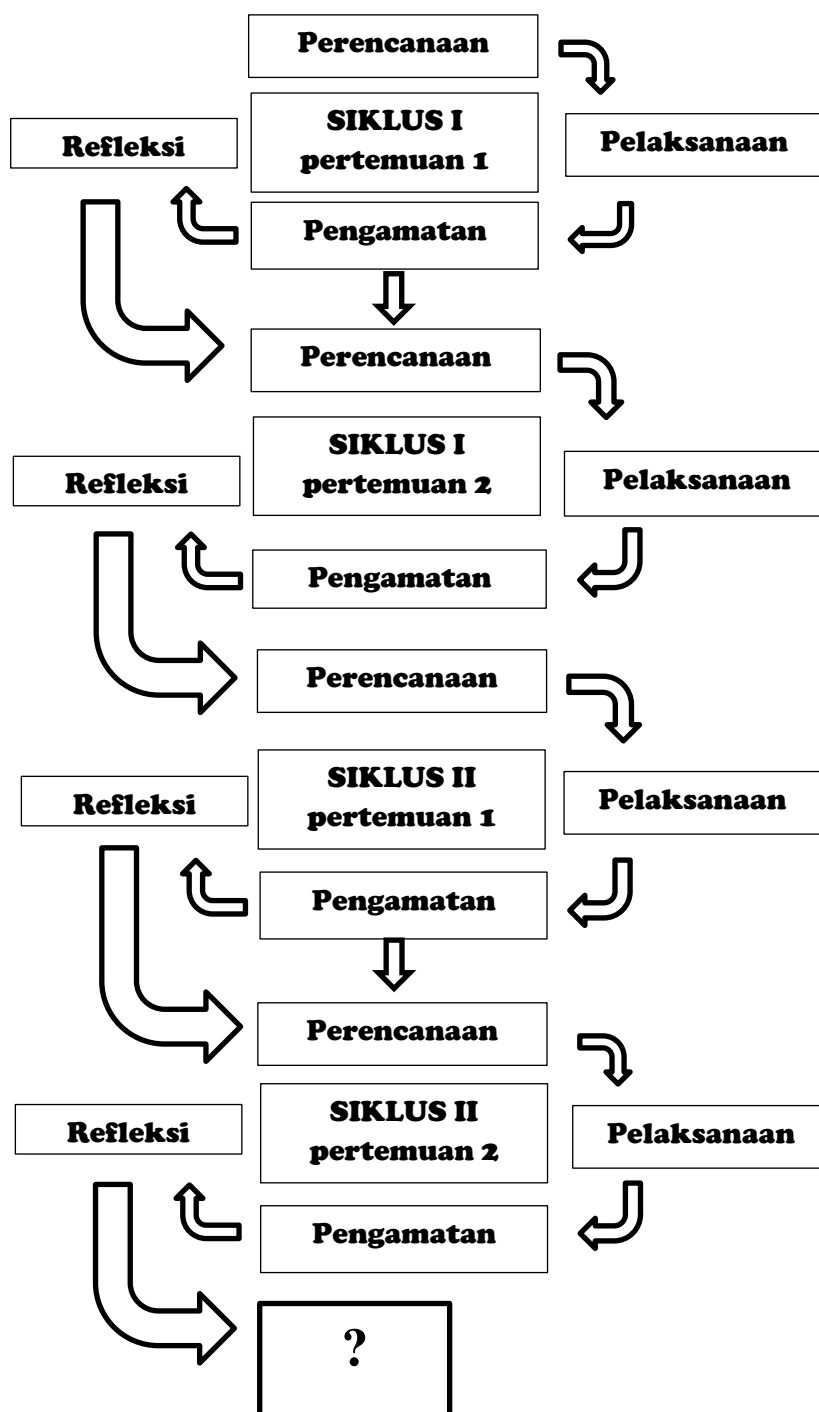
Perencanaan

Refleksi

SIKLUS I
pertemuan 1

Pelaksanaan

Pengamatan

Perencanaan

Refleksi

SIKLUS I
pertemuan 2

Pelaksanaan

Pengamatan

Perencanaan

Refleksi

SIKLUS II
pertemuan 1

Pelaksanaan

Pengamatan

Perencanaan

Refleksi

SIKLUS II
pertemuan 2

Pelaksanaan

Pengamatan

?